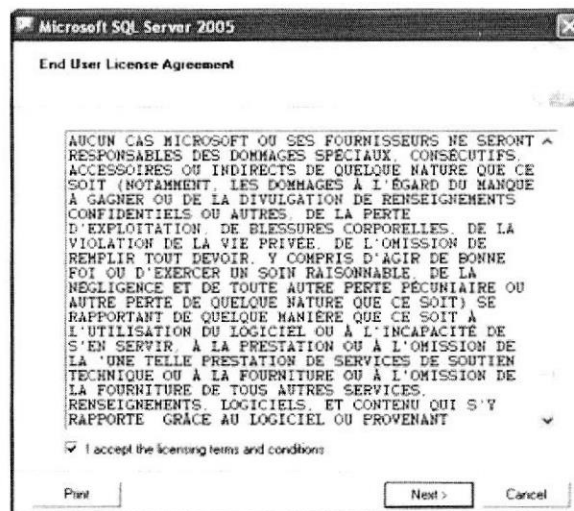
Microsoft SQL Server 2005

End User License Agreement

AUCUN CAS MICROSOFT OU SES FOURNISSEURS NE SERONT RESPONSABLES DES DOMMAGES SPÉCIAUX, CONSÉCUTIFS, ACCESSOIRES OU INDIRECTS DE QUELQUE NATURE QUE CE SOIT (NOTAMMENT, LES DOMMAGES À L'ÉGARD DU MANQUE À GAGNER OU DE LA DIVULGATION DE RENSEIGNEMENTS CONFIDENTIELS OU AUTRES, DE LA PERTE D'EXPLOITATION, DE BLESSURES CORPORELLES, DE LA VIOLATION DE LA VIE PRIVÉE, DE L'OMISSION DE REMPLIR TOUT DEVOIR, Y COMPRIS D'AGIR DE BONNE FOI OU D'EXERCER UN SOIN RAISONNABLE, DE LA NÉGLIGENCE ET DE TOUTE AUTRE PERTE PÉCUNIAIRE OU AUTRE PERTE DE QUELQUE NATURE QUE CE SOIT) SE RAPPORTANT DE QUELQUE MANIÈRE QUE CE SOIT À L'UTILISATION DU LOGICIEL OU À L'INCAPACITÉ DE S'EN SERVIR, À LA PRESTATION OU À L'OMISSION DE LA 'UNE TELLE PRESTATION DE SERVICES DE SOUTIEN TECHNIQUE OU À LA FOURNITURE OU À L'OMISSION DE LA FOURNITURE DE TOUS AUTRES SERVICES, RENSEIGNEMENTS, LOGICIELS, ET CONTENU QUI S'Y RAPPORTE GRÂCE AU LOGICIEL OU PROVENANT

I accept the licensing terms and conditions

Print

Next >

Cancel